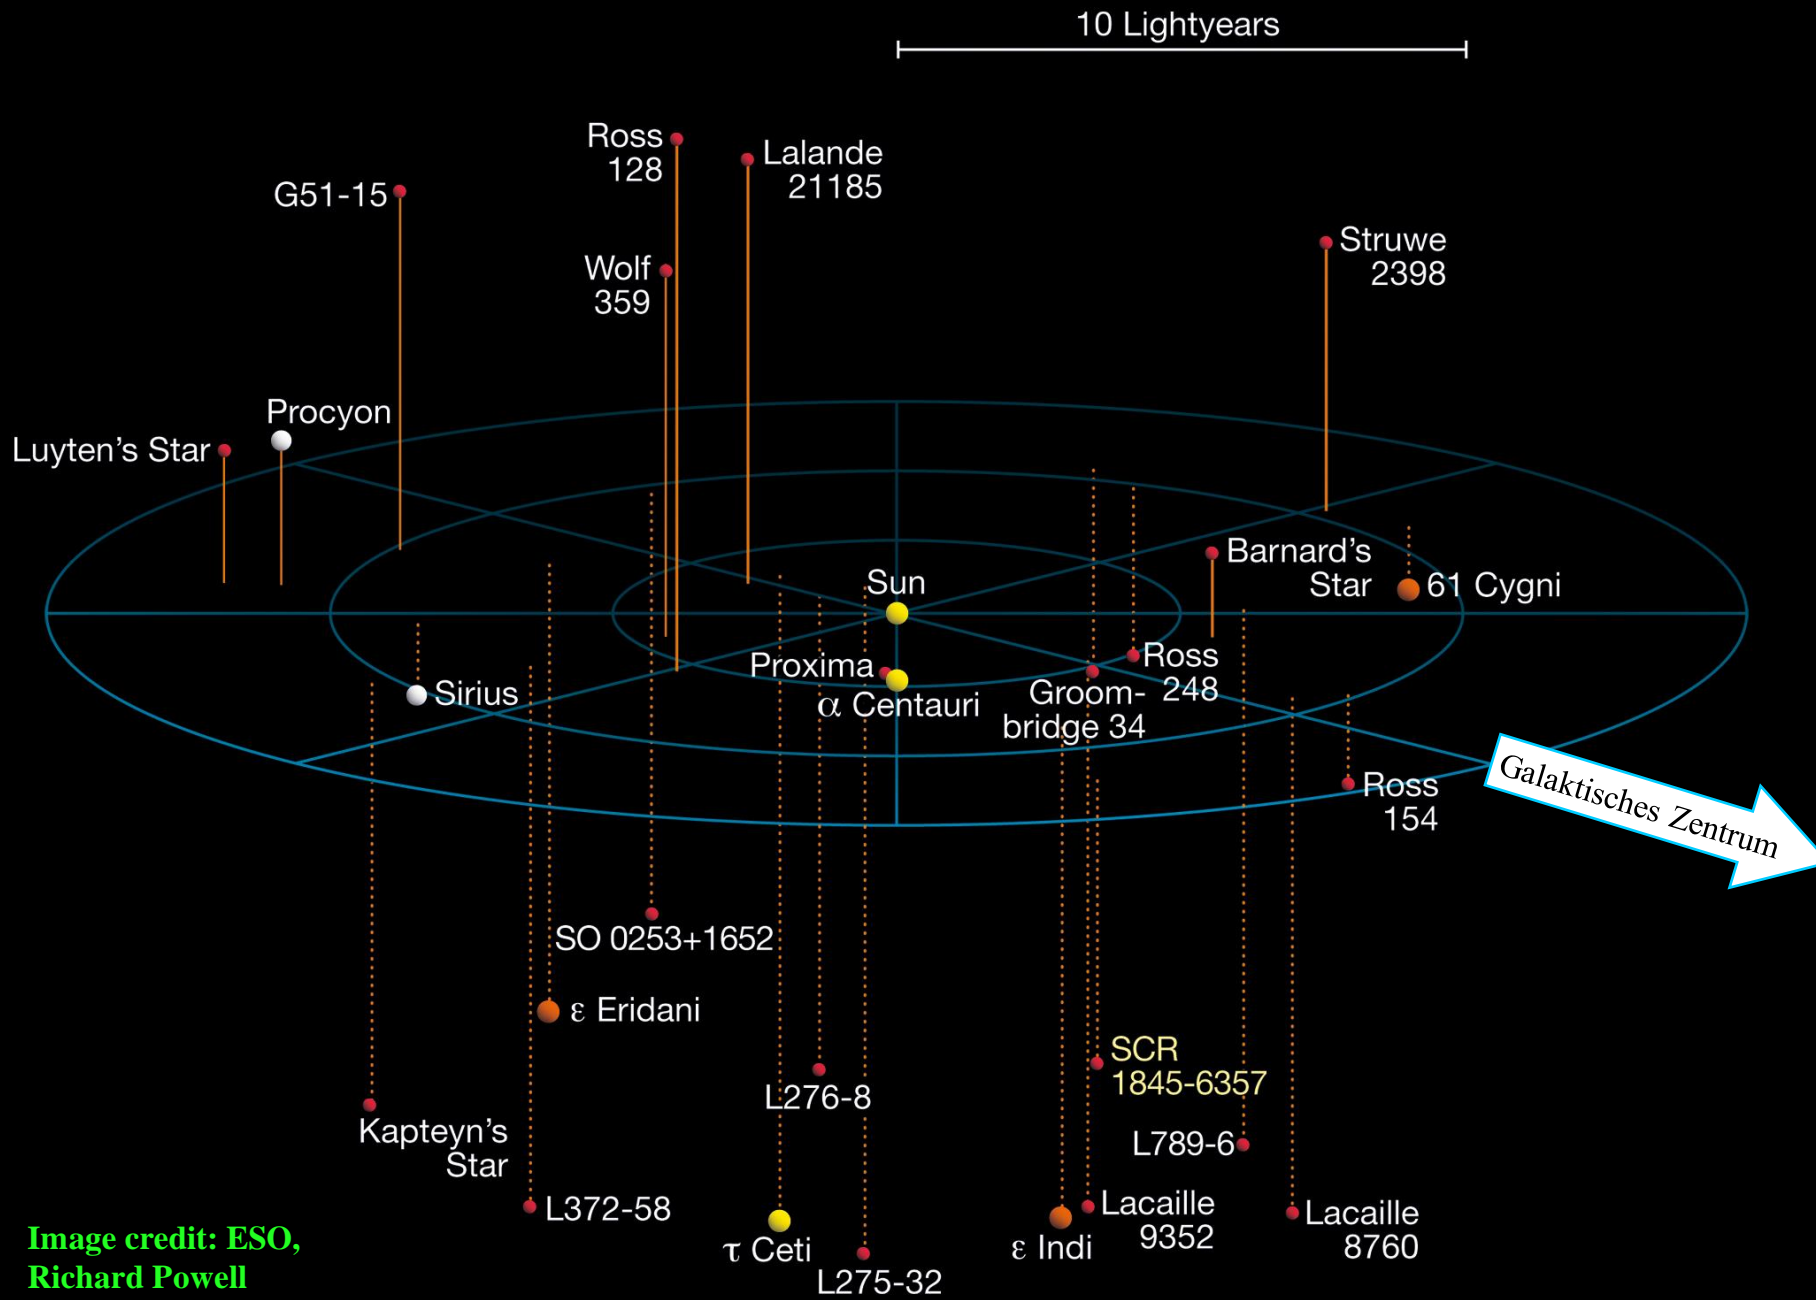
10 Lightyears

Ross 128

Lalande 21185

G51-15

Wolf 359

Struwe 2398

Procyon

Luyten's Star

Barnard's Star

Sun

61 Cygni

Ross 248

Proxima

α Centauri

Groombridge 34

Sirius

Galaktisches Zentrum

Ross 154

SO 0253+1652

ε Eridani

SCR 1845-6357

L276-8

Kapteyn's Star

L789-6

L372-58

Lacaille 9352

Lacaille 8760

τ Ceti

ε Indi

L275-32

Image credit: ESO, Richard Powell